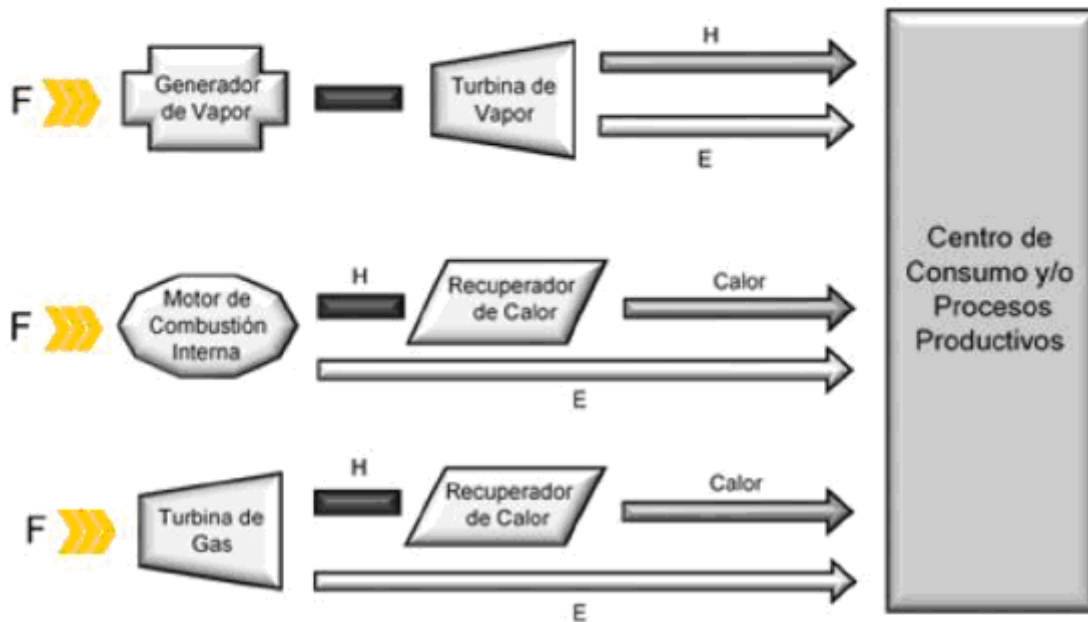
F

Generador de Vapor

Turbina de Vapor

H

E

F

Motor de Combustión Interna

H

Recuperador de Calor

Calor

E

F

Turbina de Gas

H

Recuperador de Calor

Calor

E

Centro de Consumo y/o Procesos Productivos